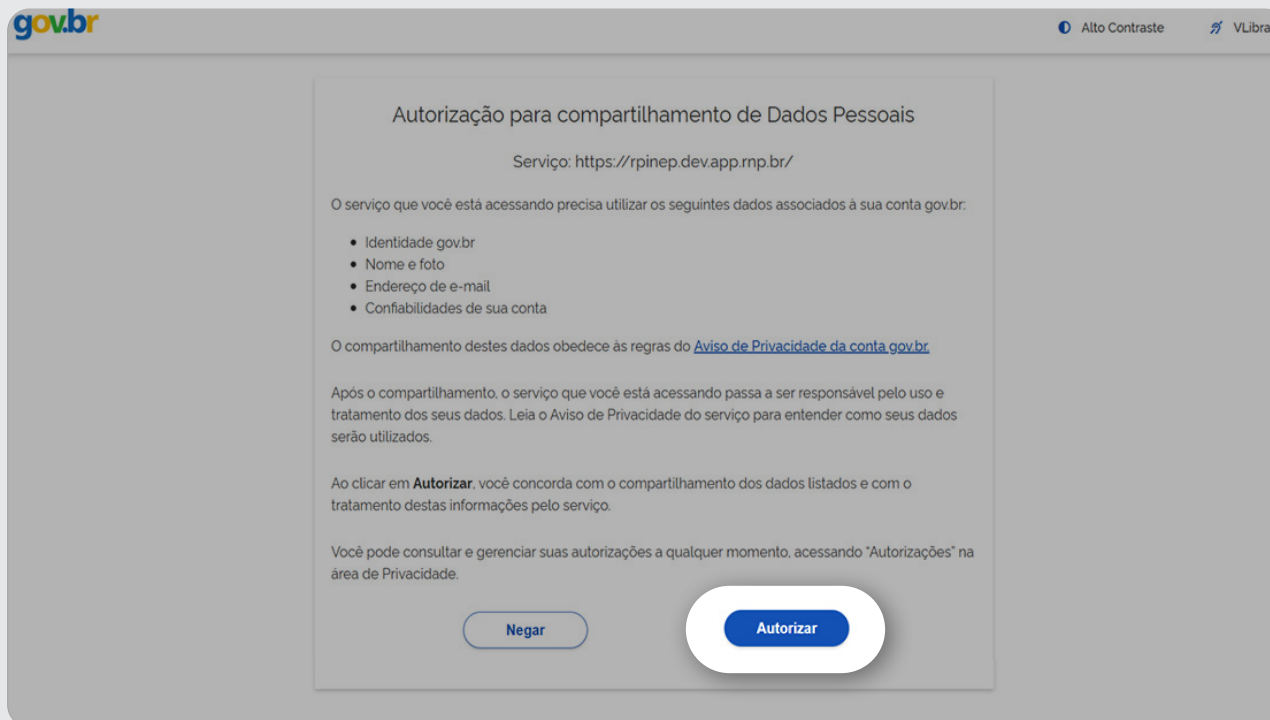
gov.br

Alto Contraste

VLibra

Autorização para compartilhamento de Dados Pessoais

Serviço: https://rpinep.dev.app.rnp.br/

O serviço que você está acessando precisa utilizar os seguintes dados associados à sua conta gov.br:

- Identidade gov.br
- Nome e foto
- Endereço de e-mail
- Confiabilidades de sua conta

O compartilhamento destes dados obedece às regras do Aviso de Privacidade da conta gov.br.

Após o compartilhamento, o serviço que você está acessando passa a ser responsável pelo uso e tratamento dos seus dados. Leia o Aviso de Privacidade do serviço para entender como seus dados serão utilizados.

Ao clicar em **Autorizar**, você concorda com o compartilhamento dos dados listados e com o tratamento destas informações pelo serviço.

Você pode consultar e gerenciar suas autorizações a qualquer momento, acessando "Autorizações" na área de Privacidade.

Negar

Autorizar